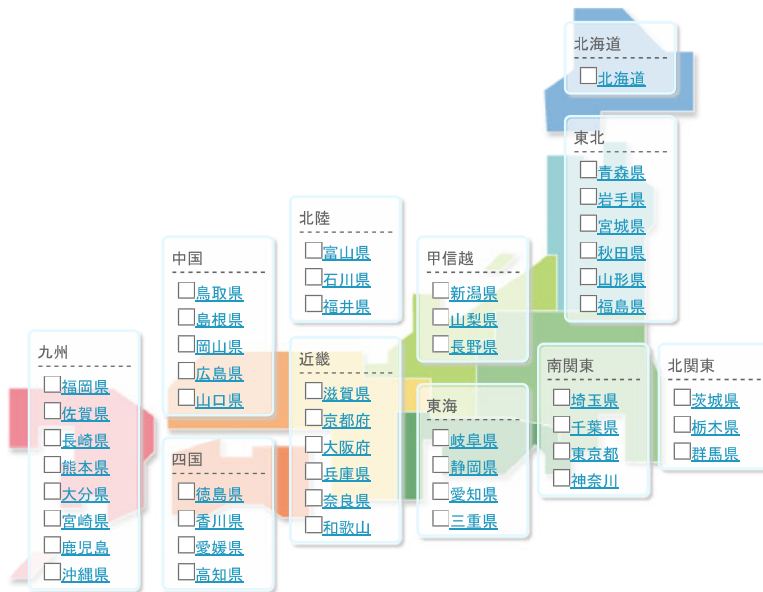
北海道
北海道

東北
青森県
岩手県
宮城県
秋田県
山形県
福島県

北陸
富山県
石川県
福井県

中国
鳥取県
島根県
岡山県
広島県
山口県

甲信越
新潟県
山梨県
長野県

九州
福岡県
佐賀県
長崎県
熊本県
大分県
宮崎県
鹿児島
沖縄県

近畿
滋賀県
京都府
大阪府
兵庫県
奈良県
和歌山

南関東
埼玉県
千葉県
東京都
神奈川

北関東
茨城県
栃木県
群馬県

東海
岐阜県
静岡県
愛知県
三重県

四国
徳島県
香川県
愛媛県
高知県